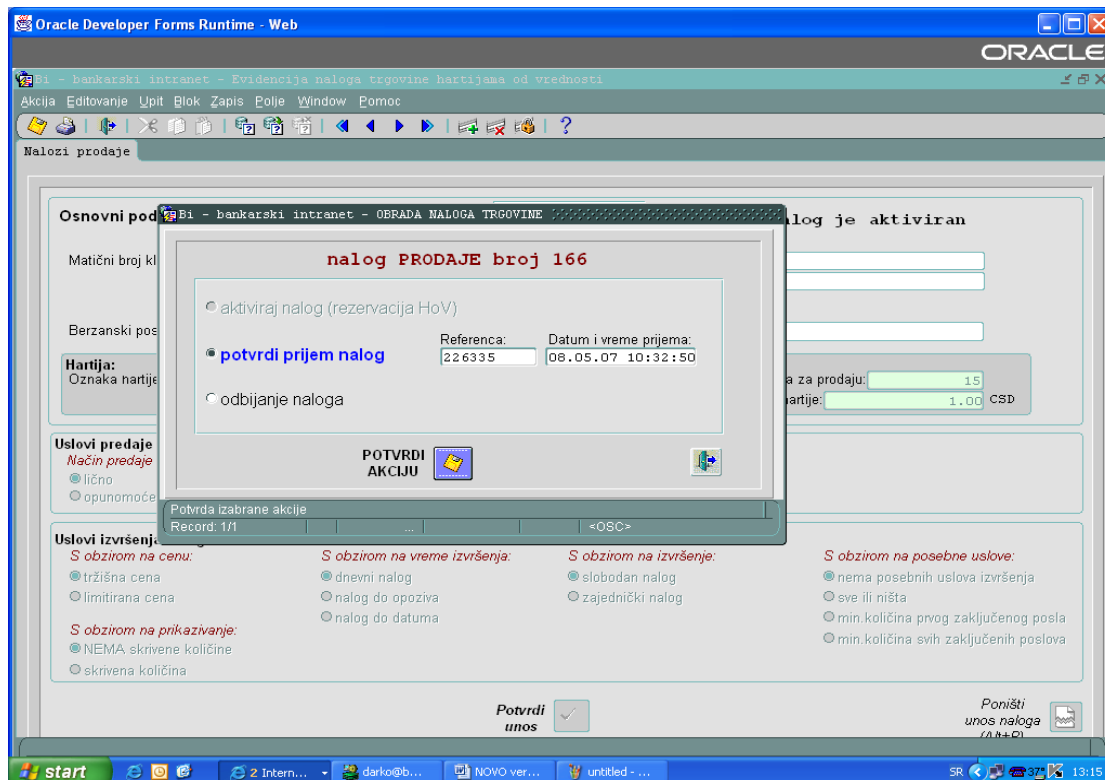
Oracle Developer Forms Runtime - Web

ORACLE

Bi - bankarski intranet - Evidencija naloga trgovine hartijama od vrednosti

Akcija Editovanje Upit Blok Zapis Polje Window Pomoc

Nalozi prodaje

Osnovni pod

Matični broj kl

Berzanski pos

Hartija:
Oznaka hartije

nalog je aktiviran

a za prodaju: 15

artije: 1.00 CSD

Bi - bankarski intranet - OBRADA NALOGA TRGOVINE

nalog PRODAJE broj 166

aktiviraj nalog (rezervacija HoV)

potvrdi prijem nalog

Referenca: 226335

Datum i vreme prijema: 08.05.07 10:32:50

odbijanje naloga

POTVRDI AKCIJU

Potvrda izabrane akcije

Record: 1/1 ... <OSC>

Uslovi predaje
Način predaje
lično
opunomoće

Uslovi izvršenja
S obzirom na cenu:
tržišna cena
limitirana cena

S obzirom na prikazivanje:
NEMA skrivene količine
skrivena količina

S obzirom na vreme izvršenja:
dnevni nalog
nalog do opoziva
nalog do datuma

S obzirom na izvršenje:
slobodan nalog
zajednički nalog

S obzirom na posebne uslove:
nema posebnih uslova izvršenja
sve ili ništa
min.količina prvog zaključenog posla
min.količina svih zaključenih poslova

Potvrdi unos

Poništi unos naloga (Alt+P)

start | 2 Intern... | darko@b... | NOVO ver... | untitled - ... | SR | 13:15